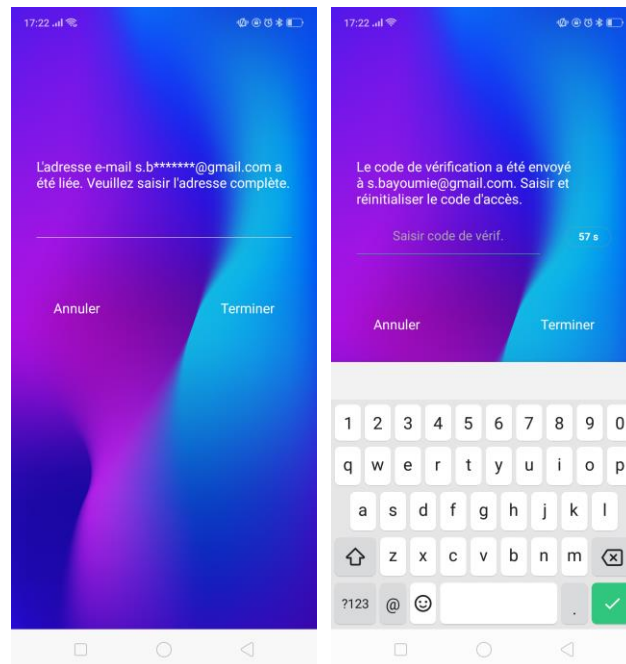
17:22

L'adresse e-mail s.b*******@gmail.com a été liée. Veuillez saisir l'adresse complète.

Annuler

Terminer

17:22

Le code de vérification a été envoyé à s.bayoumie@gmail.com. Saisir et réinitialiser le code d'accès.

Saisir code de vérif.

57 s

Annuler

Terminer

1 2 3 4 5 6 7 8 9 0

q w e r t y u i o p

a s d f g h j k l

z x c v b n m

?123 @ .